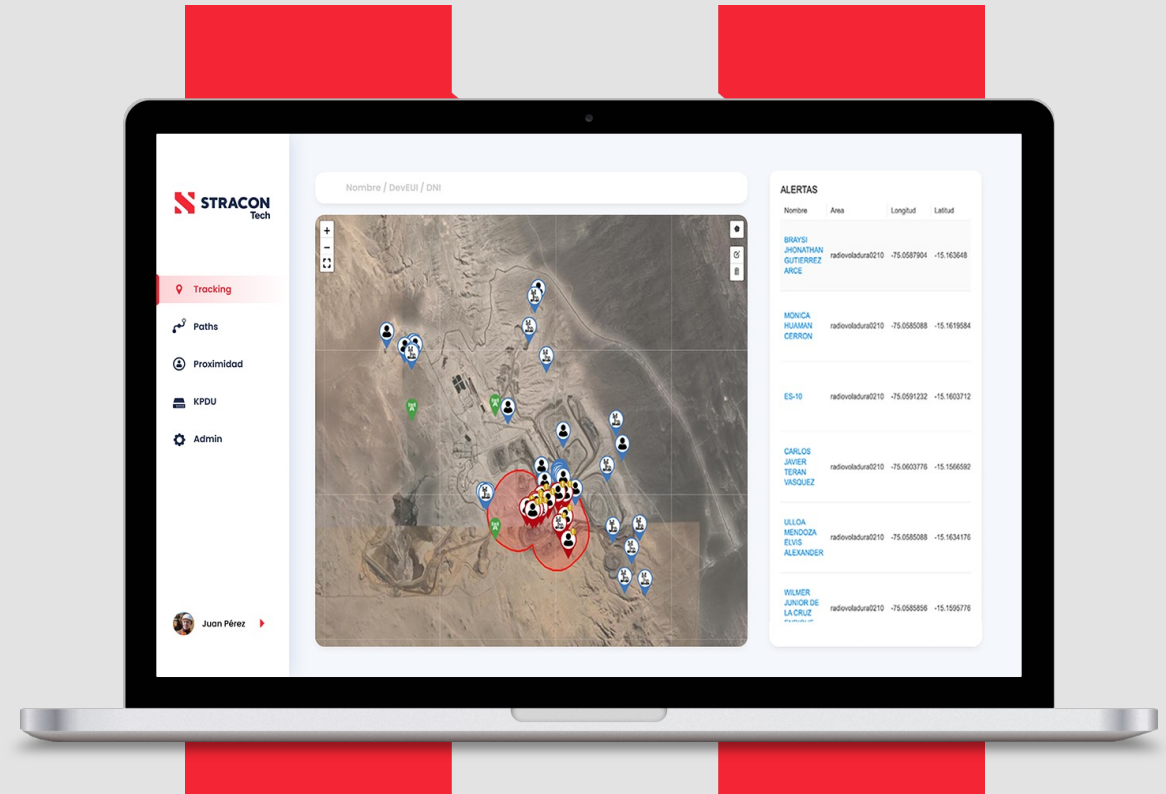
STRACON Tech

Tracking
Paths
Proximidad
KPDU
Admin

Juan Pérez

Nombre / DevEUI / DNI

+
−

ALERTAS

| Nombre | Area | Longitud | Latitud |
|---|---|---|---|
| BRAYSI JHONATHAN GUTIERREZ ARCE | radiovoladura0210 | -75.0587904 | -15.163648 |
| MONICA HUAMAN CERRON | radiovoladura0210 | -75.0585088 | -15.1619584 |
| ES-10 | radiovoladura0210 | -75.0591232 | -15.1603712 |
| CARLOS JAVIER TERAN VASQUEZ | radiovoladura0210 | -75.0603776 | -15.1566592 |
| ULLOA MENDOZA ELVIS ALEXANDER | radiovoladura0210 | -75.0585088 | -15.1634176 |
| WILMER JUNIOR DE LA CRUZ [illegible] | radiovoladura0210 | -75.0585856 | -15.1595776 |